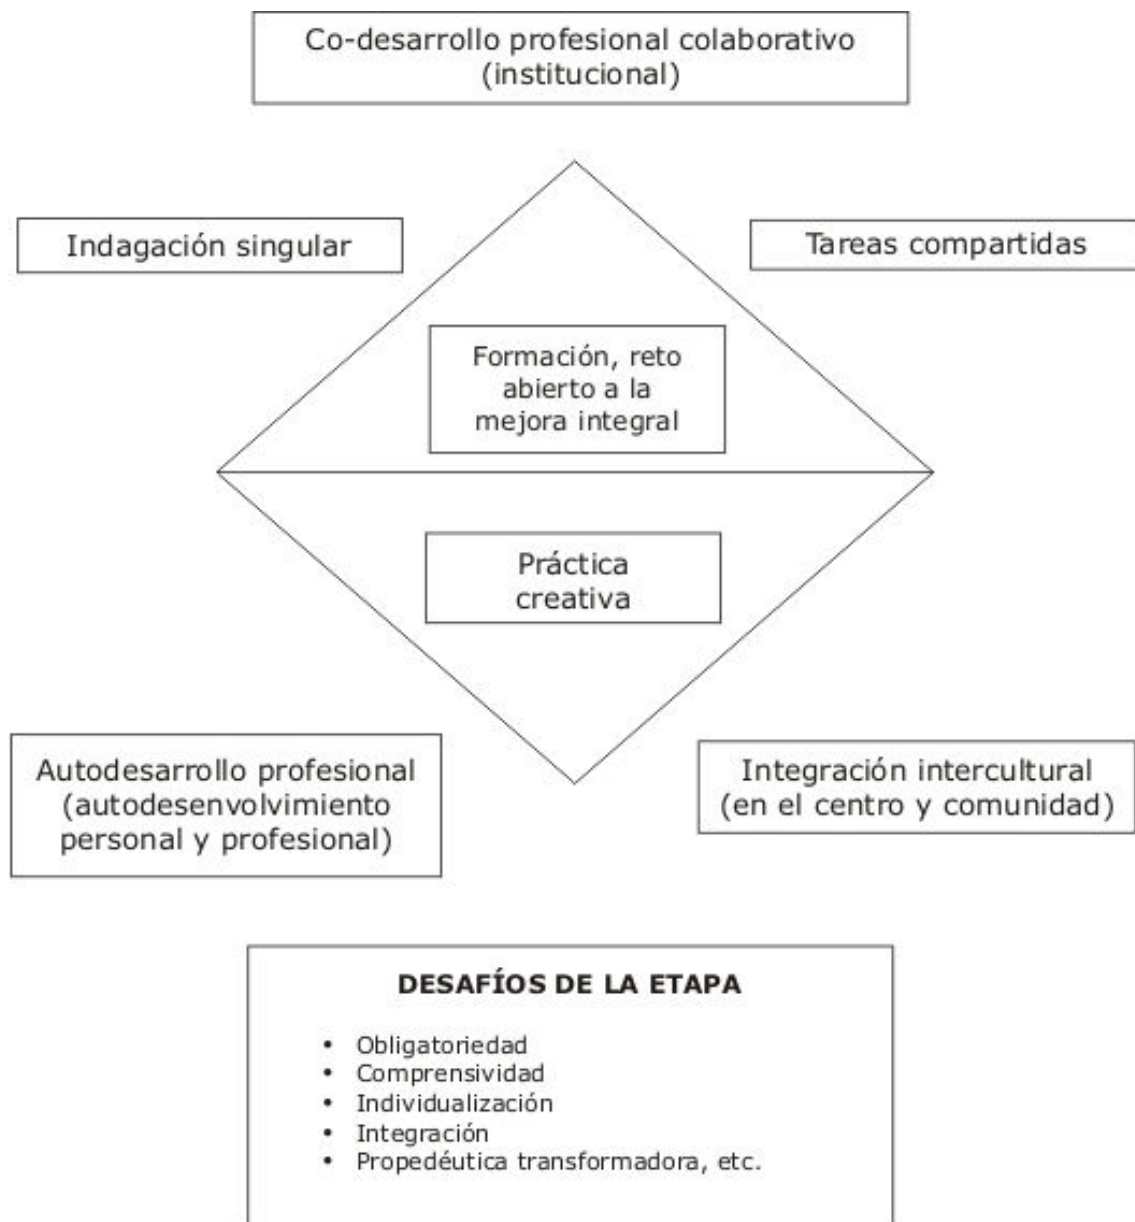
Co-desarrollo profesional colaborativo (institucional)

Indagación singular

Tareas compartidas

Formación, reto abierto a la mejora integral

Práctica creativa

Autodesarrollo profesional (autodesenvolvimiento personal y profesional)

Integración intercultural (en el centro y comunidad)

DESAFÍOS DE LA ETAPA

• Obligatoriedad
• Comprensividad
• Individualización
• Integración
• Propedéutica transformadora, etc.